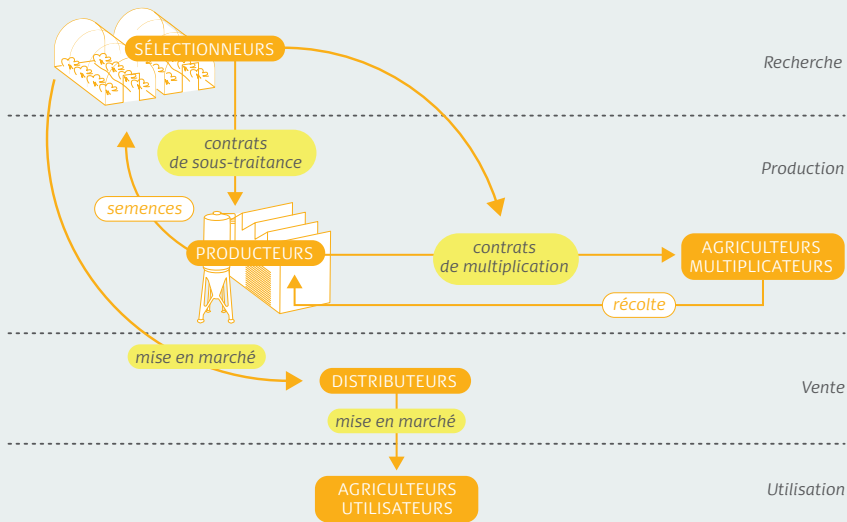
SÉLECTIONNEURS

Recherche

contrats de sous-traitance

Production

semences

PRODUCTEURS

contrats de multiplication

AGRICULTEURS MULTIPLICATEURS

récolte

mise en marché

DISTRIBUTEURS

Vente

mise en marché

AGRICULTEURS UTILISATEURS

Utilisation